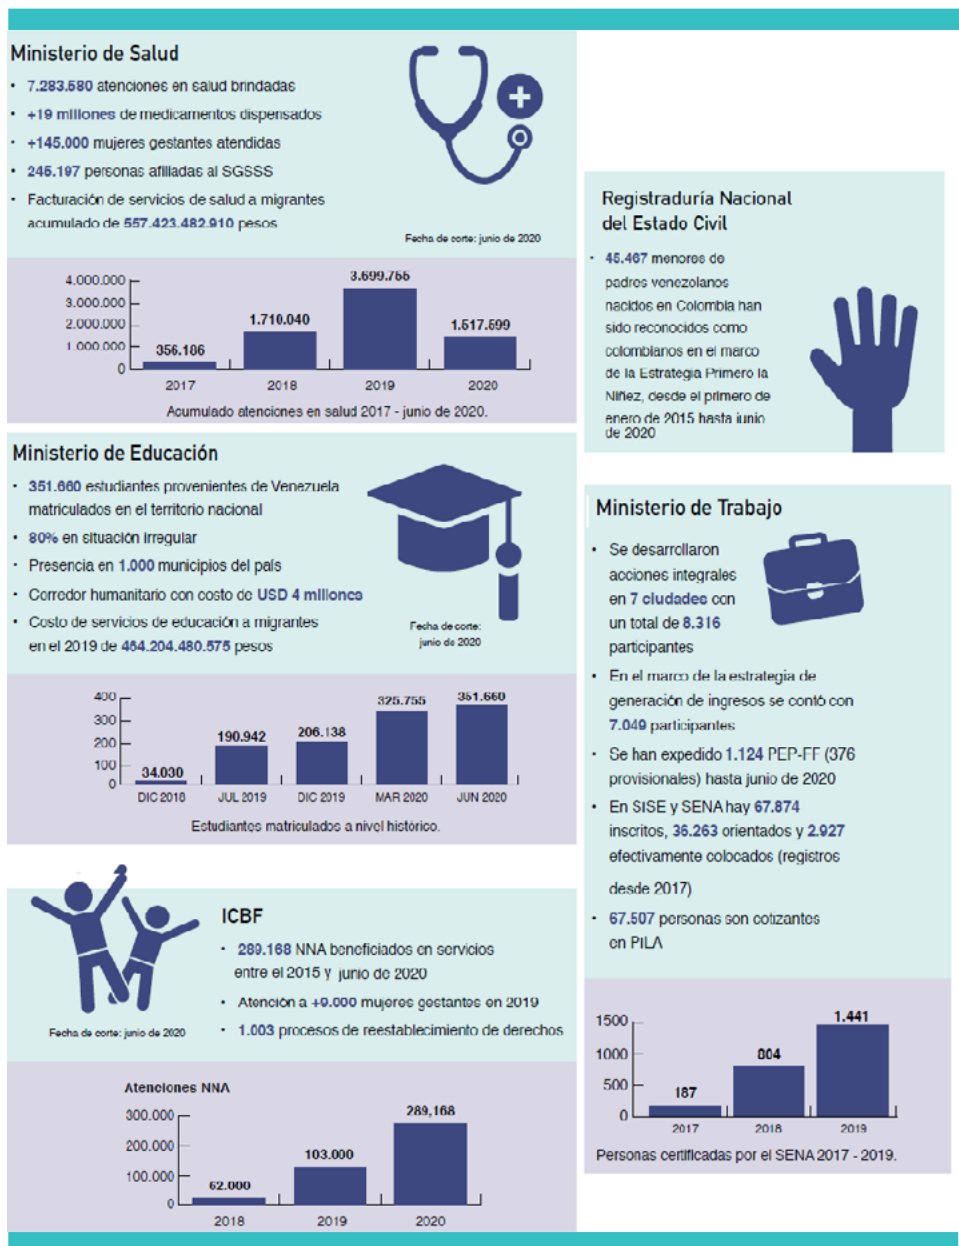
Ministerio de Salud

- 7.283.580 atenciones en salud brindadas
- +19 millones de medicamentos dispensados
- +145.000 mujeres gestantes atendidas
- 245.197 personas afiliadas al SGSSS
- Facturación de servicios de salud a migrantes acumulado de 557.423.482.910 pesos

Fecha de corte: junio de 2020

4.000.000
3.000.000
2.000.000
1.000.000
0

356.106 | 1.710.040 | 3.699.755 | 1.517.699
2017 | 2018 | 2019 | 2020

Acumulado atenciones en salud 2017 - junio de 2020.

Registraduría Nacional del Estado Civil

- 45.467 menores de padres venezolanos nacidos en Colombia han sido reconocidos como colombianos en el marco de la Estrategia Primero la Niñez, desde el primero de enero de 2015 hasta junio de 2020

Ministerio de Educación

- 351.660 estudiantes provenientes de Venezuela matriculados en el territorio nacional
- 80% en situación irregular
- Presencia en 1.000 municipios del país
- Corredor humanitario con costo de USD 4 millones
- Costo de servicios de educación a migrantes en el 2019 de 464.204.480.575 pesos

Fecha de corte: junio de 2020

400
300
200
100
0

34.030 | 190.942 | 206.138 | 325.755 | 351.660
DIC 2018 | JUL 2019 | DIC 2019 | MAR 2020 | JUN 2020

Estudiantes matriculados a nivel histórico.

Ministerio de Trabajo

- Se desarrollaron acciones integrales en 7 ciudades con un total de 8.316 participantes
- En el marco de la estrategia de generación de ingresos se contó con 7.049 participantes
- Se han expedido 1.124 PEP-FF (376 provisionales) hasta junio de 2020
- En SISE y SENA hay 67.874 inscritos, 36.263 orientados y 2.927 efectivamente colocados (registros desde 2017)
- 67.507 personas son cotizantes en PILA

1500
1000
500
0

187 | 804 | 1.441
2017 | 2018 | 2019

Personas certificadas por el SENA 2017 - 2019.

ICBF

- 289.168 NNA beneficiados en servicios entre el 2015 y junio de 2020
- Atención a +9.000 mujeres gestantes en 2019
- 1.003 procesos de reestablecimiento de derechos

Fecha de corte: junio de 2020

Atenciones NNA

300.000
200.000
100.000
0

62.000 | 103.000 | 289.168
2018 | 2019 | 2020